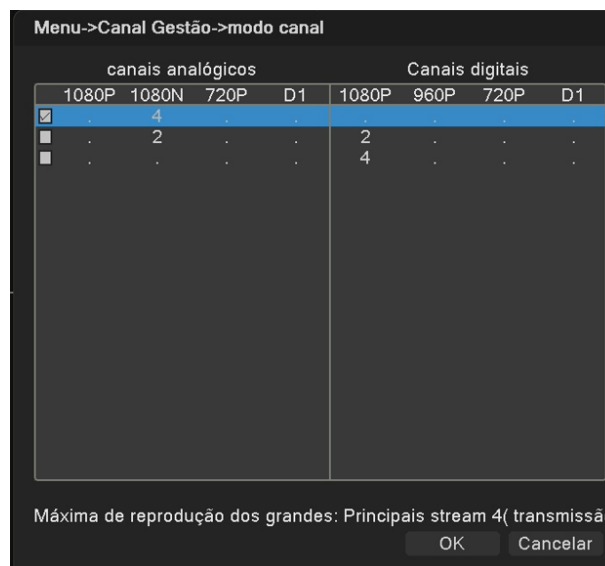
Menu->Canal Gestão->modo canal

| | canais analógicos | | | | Canais digitais | | | |
|---|---|---|---|---|---|---|---|---|
| | 1080P | 1080N | 720P | D1 | 1080P | 960P | 720P | D1 |
| ☑ | . | 4 | . | . | . | . | . | . |
| ■ | . | 2 | . | . | 2 | . | . | . |
| ■ | . | . | . | . | 4 | . | . | . |

Máxima de reprodução dos grandes: Principais stream 4( transmissã

OK Cancelar